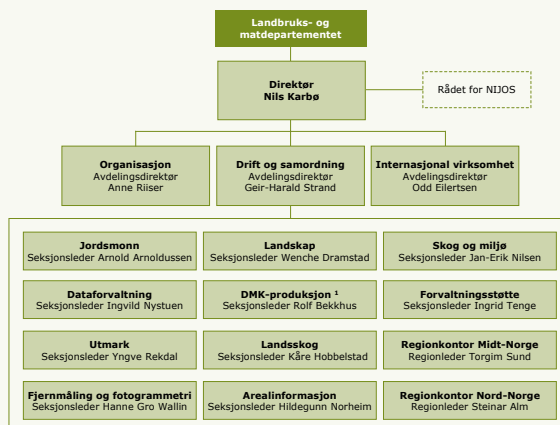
Landbruks- og matdepartementet

Direktør
Nils Karbø

Rådet for NIJOS

Organisasjon
Avdelingsdirektør
Anne Riiser

Drift og samordning
Avdelingsdirektør
Geir-Harald Strand

Internasjonal virksomhet
Avdelingsdirektør
Odd Eilertsen

Jordsmonn
Seksjonsleder Arnold Arnoldussen

Landskap
Seksjonsleder Wenche Dramstad

Skog og miljø
Seksjonsleder Jan-Erik Nilsen

Dataforvaltning
Seksjonsleder Ingvild Nystuen

DMK-produksjon $^1$
Seksjonsleder Rolf Bekkhus

Forvaltningsstøtte
Seksjonsleder Ingrid Tenge

Utmark
Seksjonsleder Yngve Rekdal

Landsskog
Seksjonsleder Kåre Hobbelstad

Regionkontor Midt-Norge
Regionleder Torgim Sund

Fjernmåling og fotogrammetri
Seksjonsleder Hanne Gro Wallin

Arealinformasjon
Seksjonsleder Hildegunn Norheim

Regionkontor Nord-Norge
Regionleder Steinar Alm